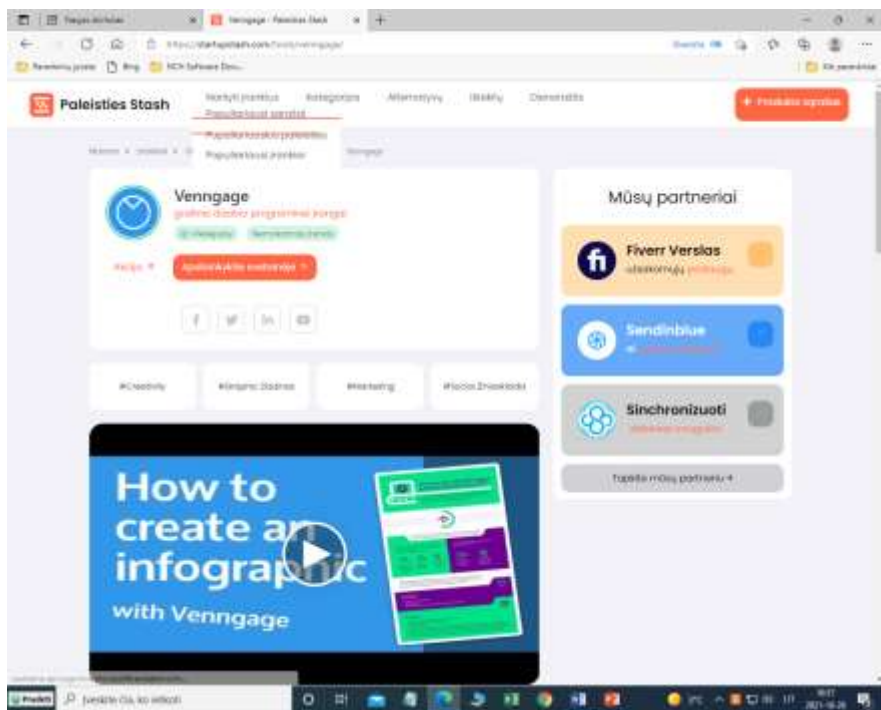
Venngage - Paleisties Stash

Paleisties Stash

Naršyti įrankius Kategorijos Alternatyvos Idėjos Demonstracijos

Populiariausi sąrašai

Populiariausios paleidimo

Populiariausi įrankiai

+ Produkto siūlymas

Venngage

grafinio dizaino programinė įranga

Apsilankykite svetainėje

#Creativity #Graphic Design #Marketing #Social Knowledge

How to create an infographic with Venngage

Mūsų partneriai

Fiverr Verslas

Sendinblue

Sinchronizuoti

Tapkite mūsų partneriu +

Ieškokite čia, ko reikia

Pradėti